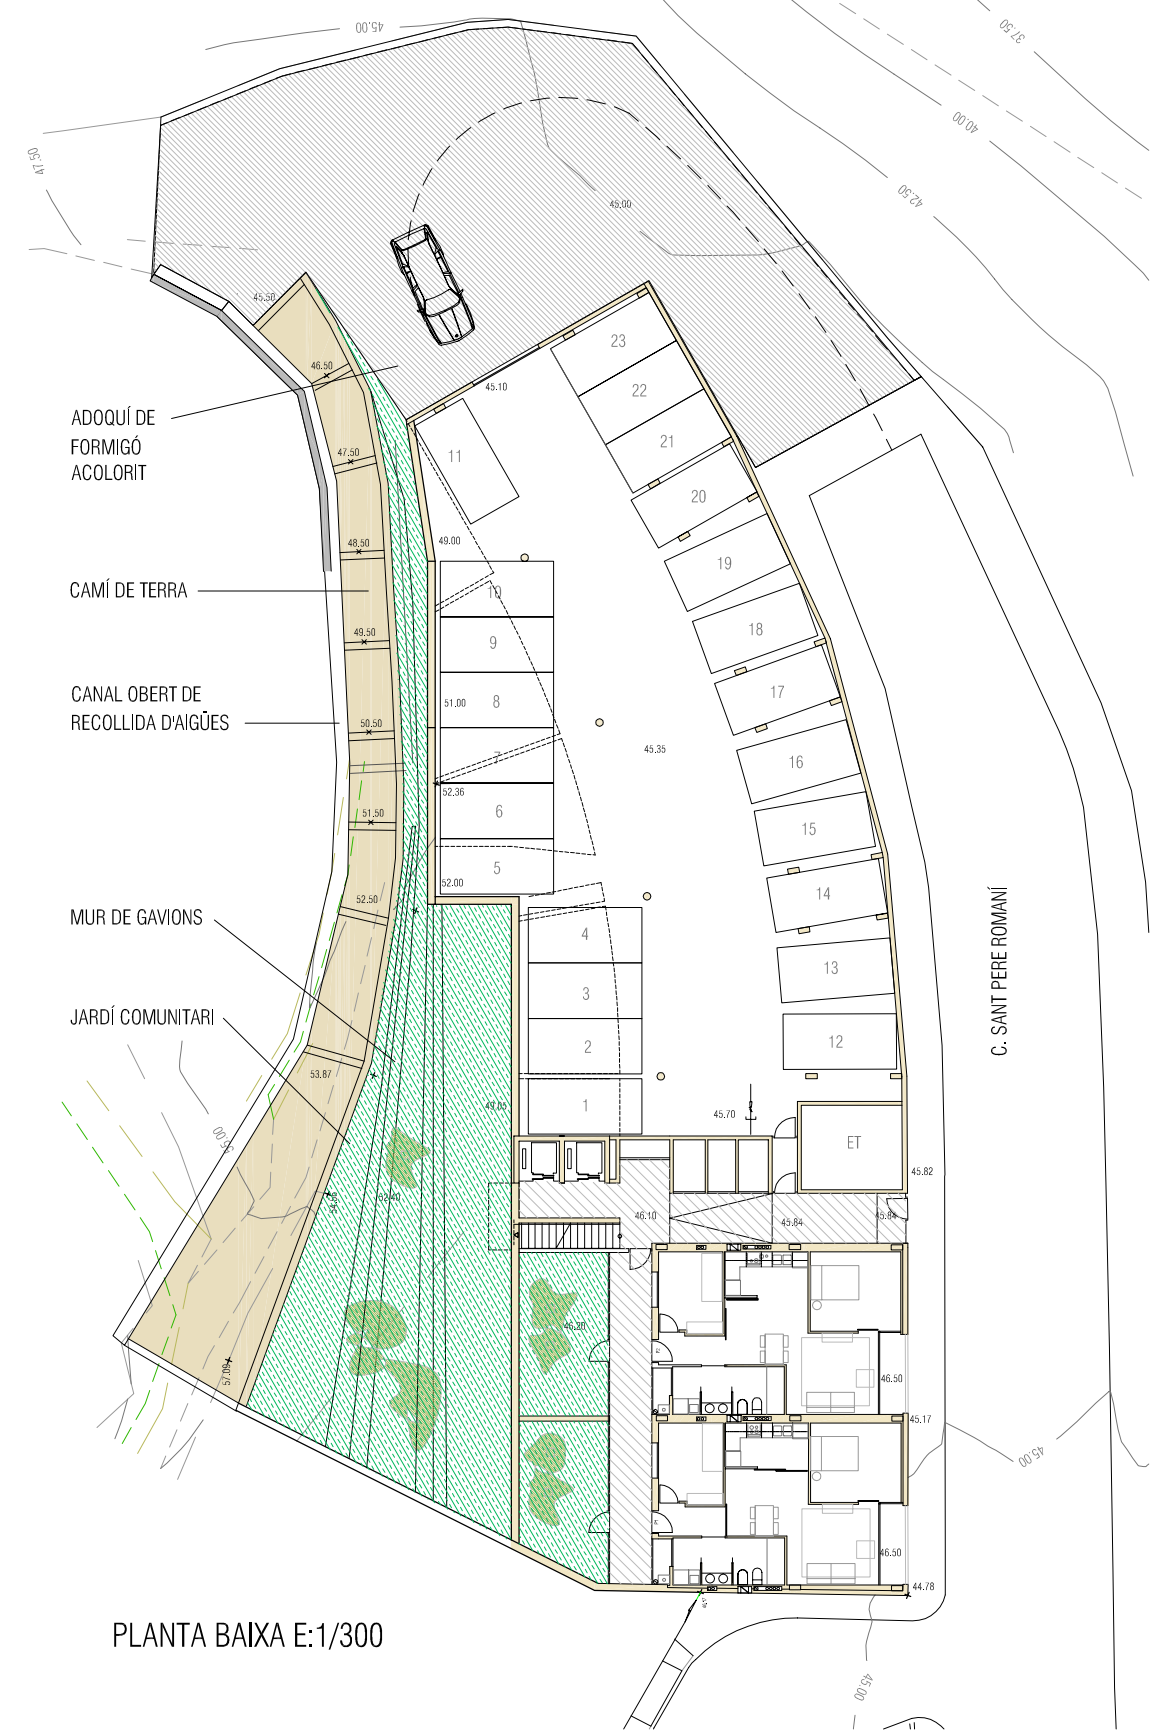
45.00
37.50
40.00
42.50
47.50
45.00
45.50
46.50
45.10
23
22
21
20
11
47.50
49.00
48.50
19
18
10
9
49.50
8
51.00
17
45.35
50.50
7
16
52.36
6
51.50
15
5
52.00
14
52.50
4
13
3
2
12
53.87
1
49.00
45.70
ET
45.82
46.10
45.84
45.84
52.40
46.20
46.50
45.17
46.50
44.78
45.00
45.00
35.00
57.09
ADOQUÍ DE FORMIGÓ ACOLORIT
CAMÍ DE TERRA
CANAL OBERT DE RECOLLIDA D'AIGÜES
MUR DE GAVIONS
JARDÍ COMUNITARI
C. SANT PERE ROMANÍ
PLANTA BAIXA E:1/300